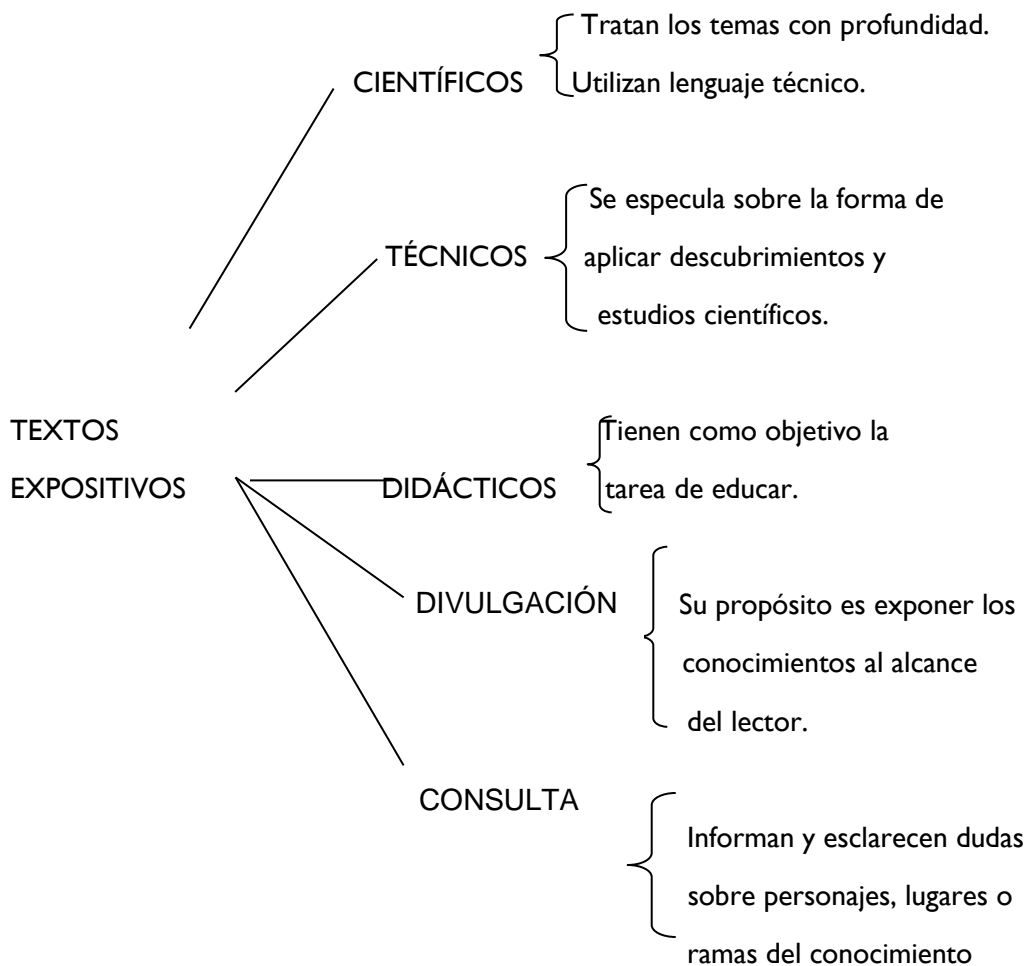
TEXTOS EXPOSITIVOS

CIENTÍFICOS
Tratan los temas con profundidad.
Utilizan lenguaje técnico.

TÉCNICOS
Se especula sobre la forma de aplicar descubrimientos y estudios científicos.

DIDÁCTICOS
Tienen como objetivo la tarea de educar.

DIVULGACIÓN
Su propósito es exponer los conocimientos al alcance del lector.

CONSULTA
Informan y esclarecen dudas sobre personajes, lugares o ramas del conocimiento